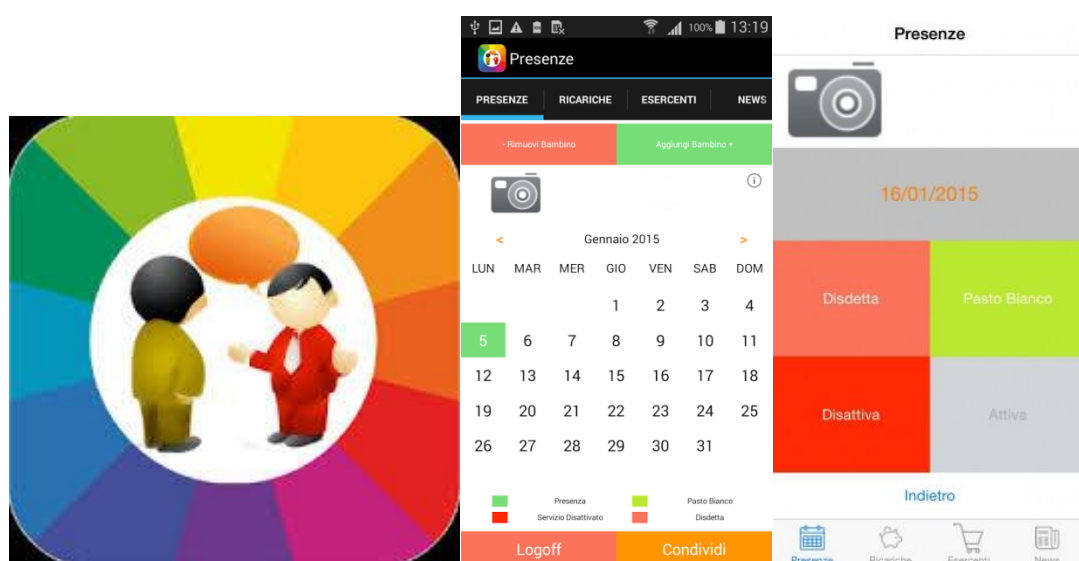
100% 13:19

Presenze

PRESENZE RICARICHE ESERCENTI NEWS

- Rimuovi Bambino | Aggiungi Bambino +

< Gennaio 2015 >

| LUN | MAR | MER | GIO | VEN | SAB | DOM |
|---|---|---|---|---|---|---|
| | | | 1 | 2 | 3 | 4 |
| 5 | 6 | 7 | 8 | 9 | 10 | 11 |
| 12 | 13 | 14 | 15 | 16 | 17 | 18 |
| 19 | 20 | 21 | 22 | 23 | 24 | 25 |
| 26 | 27 | 28 | 29 | 30 | 31 | |

Presenza
Pasto Bianco
Servizio Disattivato
Disdetta

Logoff Condividi

Presenze

16/01/2015

Disdetta
Pasto Bianco
Disattiva
Attiva

Indietro

Presenze Ricariche Esercenti News